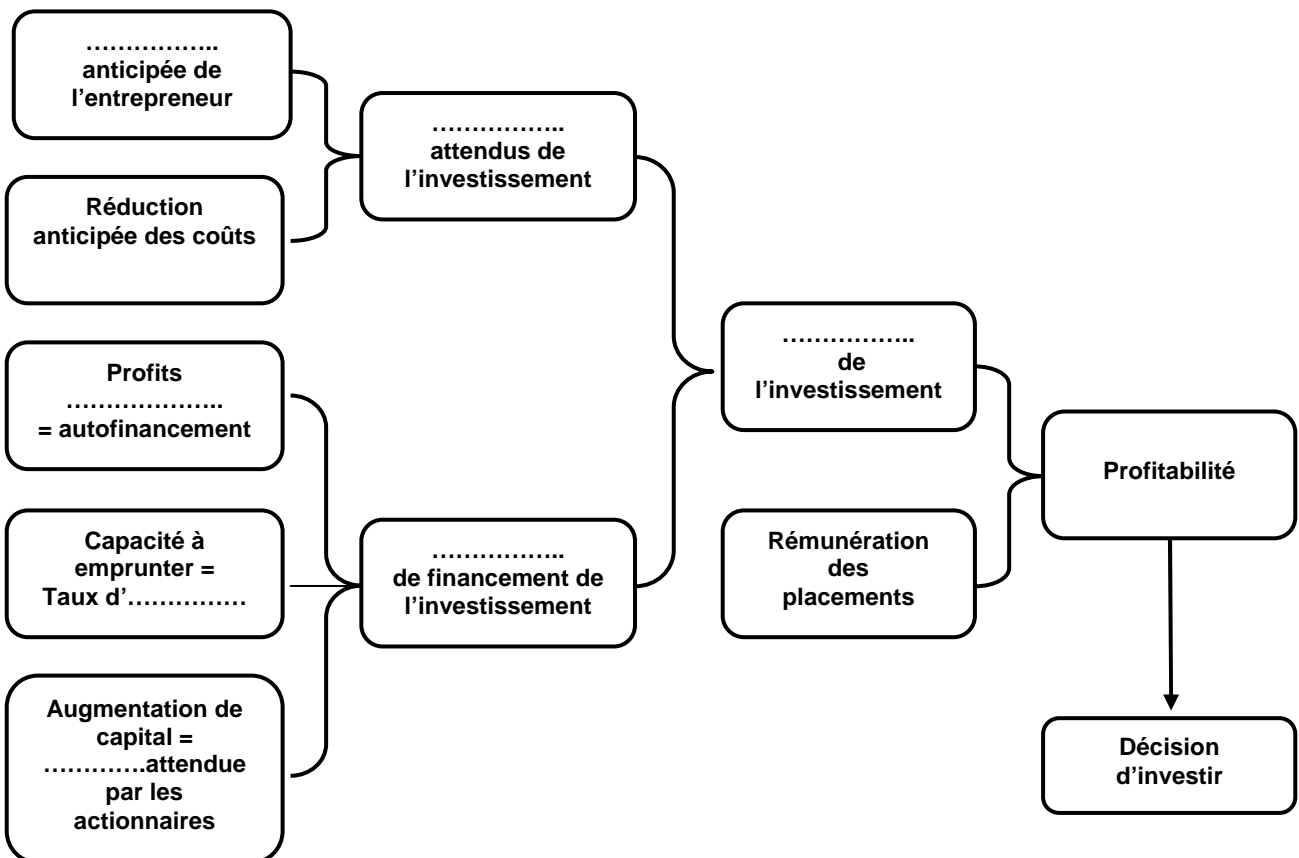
…………….. anticipée de l'entrepreneur

Réduction anticipée des coûts

…………….. attendus de l'investissement

Profits ……………….. = autofinancement

Capacité à emprunter = Taux d'……………

Augmentation de capital = ………….attendue par les actionnaires

…………….. de financement de l'investissement

…………….. de l'investissement

Rémunération des placements

Profitabilité

Décision d'investir